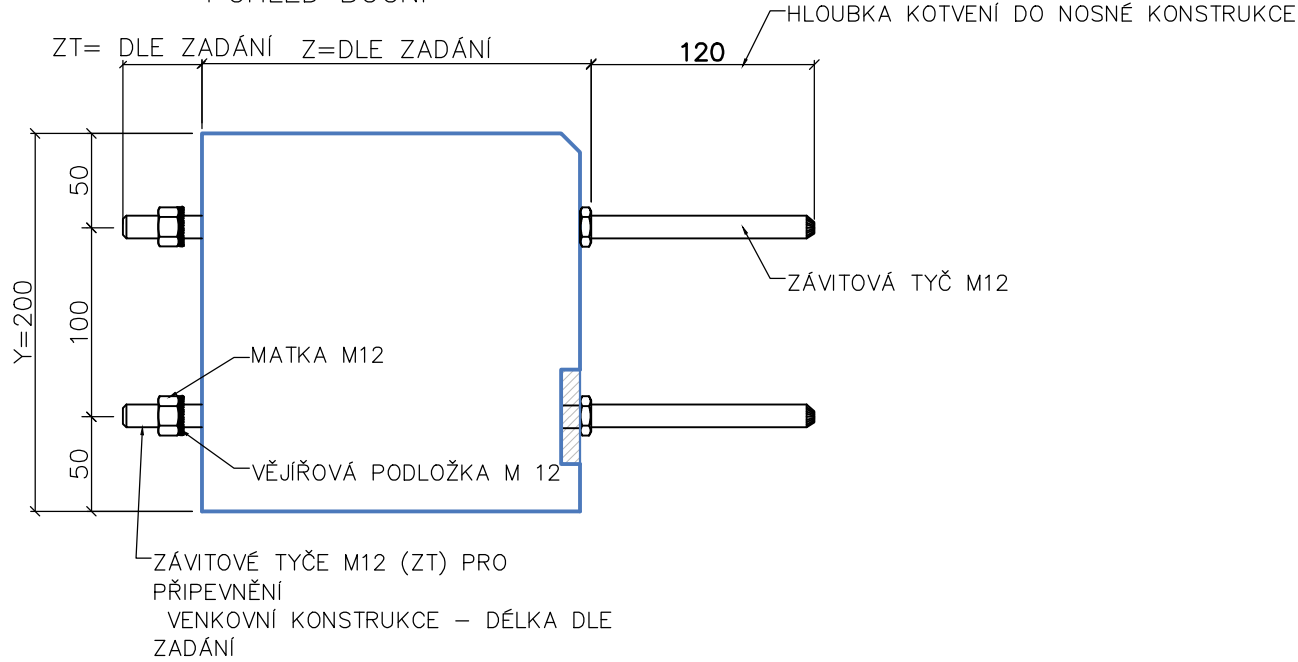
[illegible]

HLOUBKA KOTVENÍ DO NOSNÉ KONSTRUKCE

ZT= DLE ZADÁNÍ Z=DLE ZADÁNÍ

120

50

Y=200

100

50

ZÁVITOVÁ TYČ M12

MATKA M12

VĚJÍŘOVÁ PODLOŽKA M 12

ZÁVITOVÉ TYČE M12 (ZT) PRO PŘIPEVNĚNÍ VENKOVNÍ KONSTRUKCE – DÉLKA DLE ZADÁNÍ